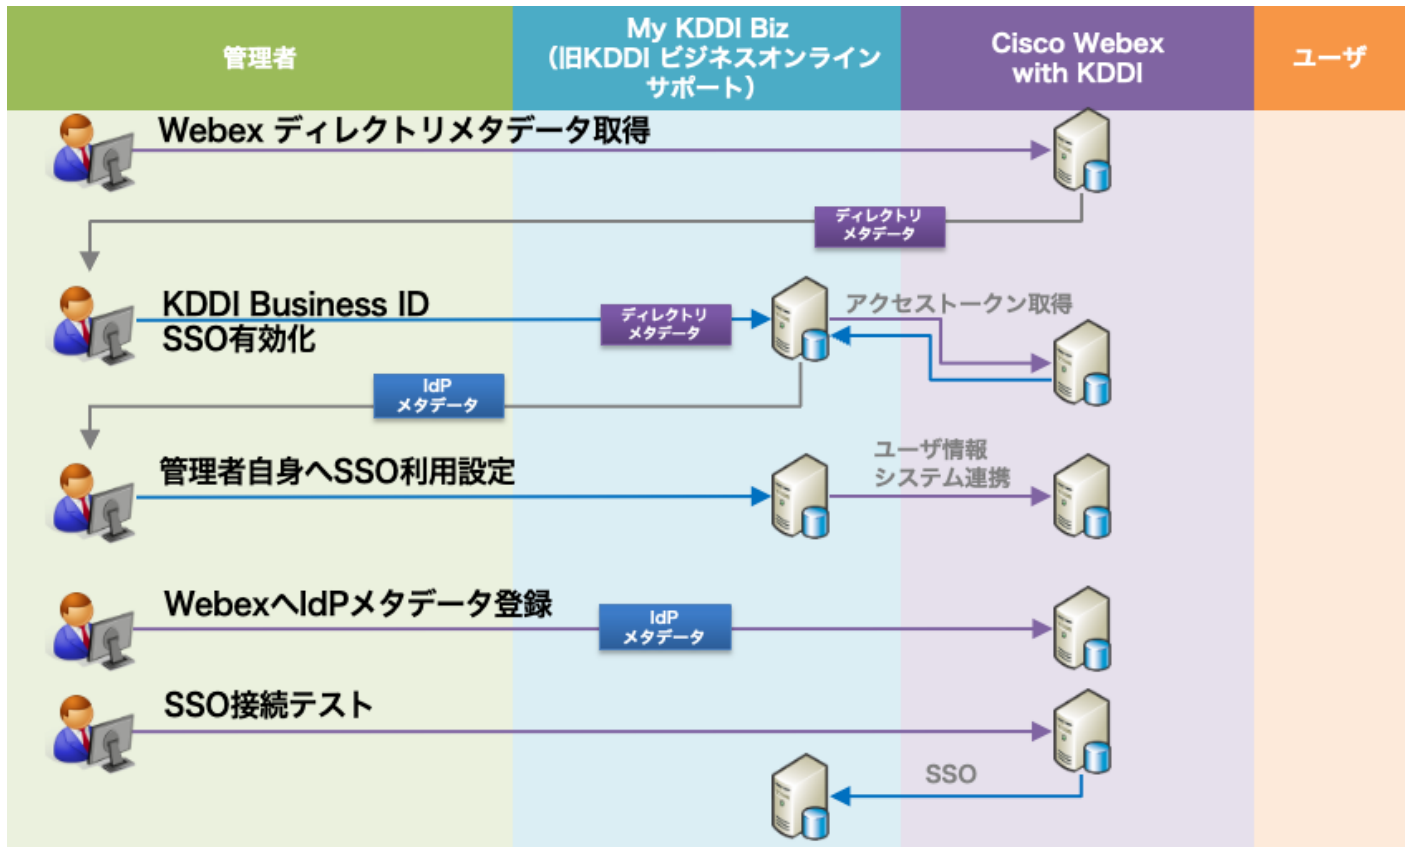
管理者

My KDDI Biz
(旧KDDI ビジネスオンラインサポート)

Cisco Webex with KDDI

ユーザ

Webex ディレクトリメタデータ取得

ディレクトリ
メタデータ

KDDI Business ID
SSO有効化

ディレクトリ
メタデータ

アクセストークン取得

IdP
メタデータ

管理者自身へSSO利用設定

ユーザ情報
システム連携

WebexへIdPメタデータ登録

IdP
メタデータ

SSO接続テスト

SSO